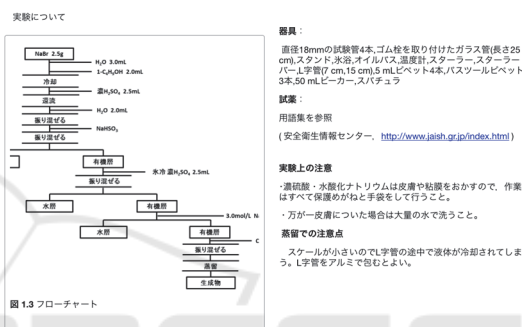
実験について

NaBr 2.5g

H₂O 3.0mL

1-C₄H₉OH 2.0mL

冷却

濃H₂SO₄ 2.5mL

還流

H₂O 2.0mL

振り混ぜる

NaHSO₃

振り混ぜる

有機層

水冷 濃H₂SO₄ 2.5mL

振り混ぜる

水層

有機層

3.0mol/L N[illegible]

水層

有機層

振り混ぜる

蒸留

生成物

図 1.3 フローチャート

器具：

直径18mmの試験管4本,ゴム栓を取り付けたガラス管(長さ25cm),スタンド,氷浴,オイルバス,温度計,スターラー,スターラーバー,L字管(7 cm,15 cm),5 mLピペット4本,パスツールピペット3本,50 mLビーカー,スパチュラ

試薬：

用語集を参照

( 安全衛生情報センター. http://www.jaish.gr.jp/index.html )

実験上の注意

・濃硫酸・水酸化ナトリウムは皮膚や粘膜をおかすので、作業はすべて保護めがねと手袋をして行うこと。

・万が一皮膚についた場合は大量の水で洗うこと。

蒸留での注意点

スケールが小さいのでL字管の途中で液体が冷却されてしまう。L字管をアルミで包むとよい。